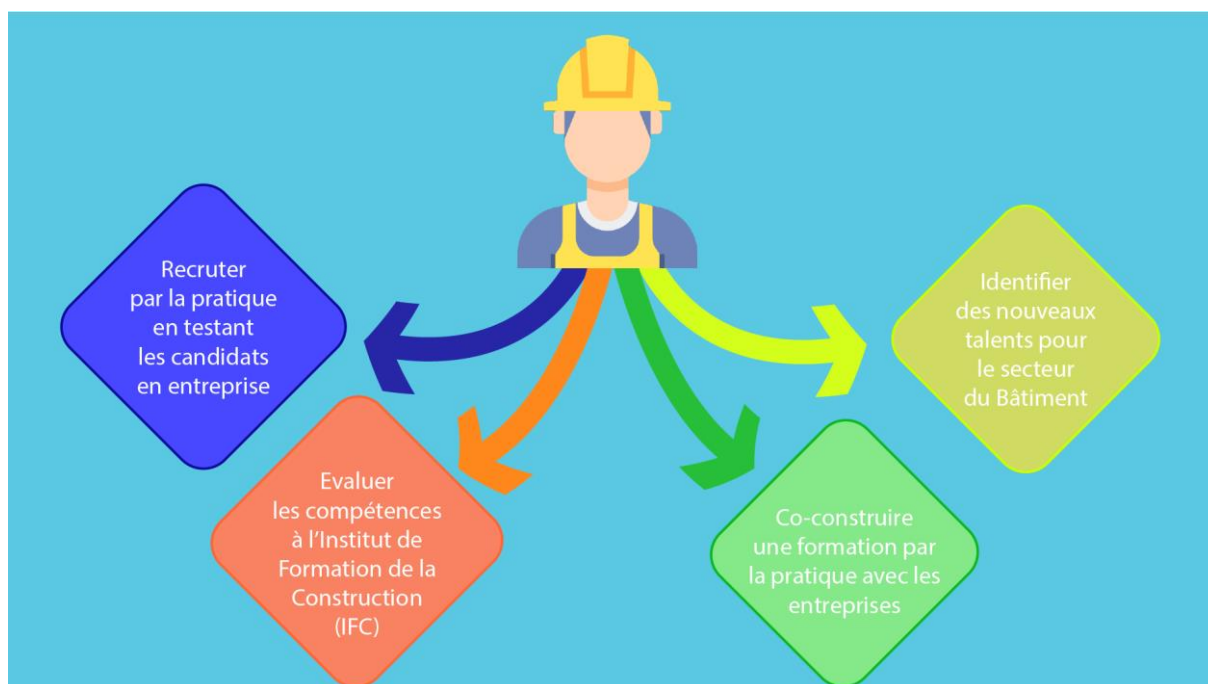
Recruter par la pratique en testant les candidats en entreprise

Evaluer les compétences à l'Institut de Formation de la Construction (IFC)

Co-construire une formation par la pratique avec les entreprises

Identifier des nouveaux talents pour le secteur du Bâtiment